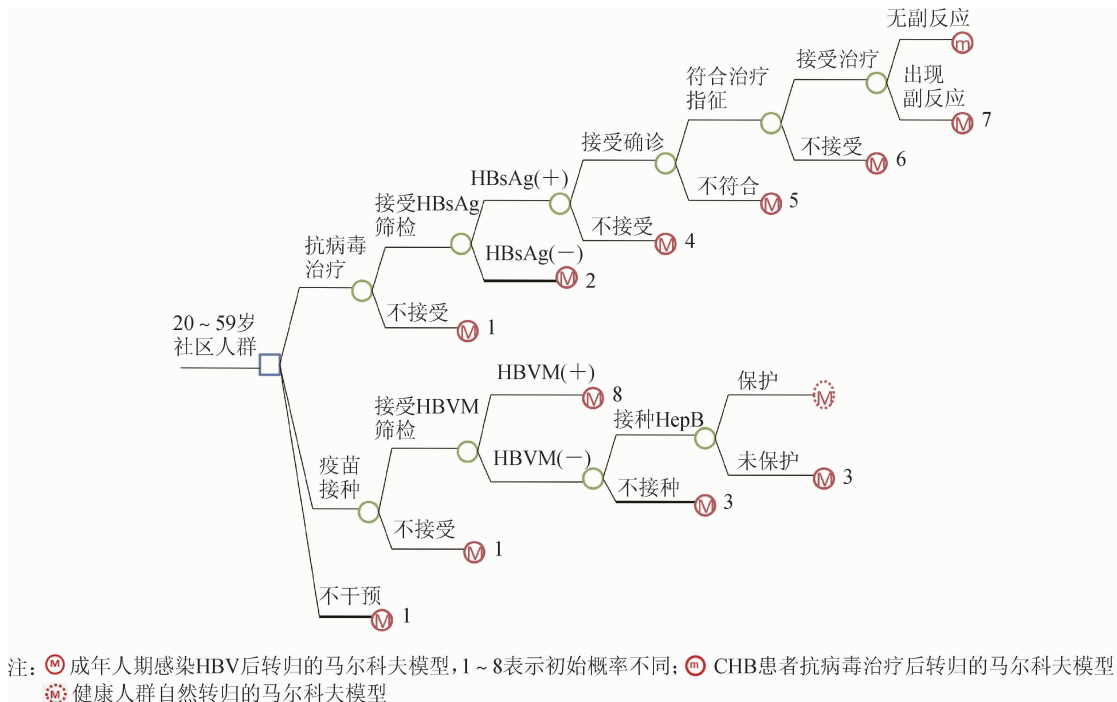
无副反应
m
接受治疗
出现副反应
m 7
符合治疗指征
接受确诊
不接受
M 6
HBsAg(+)
不符合
M 5
接受HBsAg筛检
不接受
M 4
抗病毒治疗
HBsAg(−)
M 2
20 ~ 59岁社区人群
不接受
M 1
HBVM(+)
M 8
接受HBVM筛检
保护
M
接种HepB
HBVM(−)
未保护
M 3
疫苗接种
不接种
M 3
不接受
M 1
不干预
M 1

注：M 成年人期感染HBV后转归的马尔科夫模型，1 ~ 8表示初始概率不同；m CHB患者抗病毒治疗后转归的马尔科夫模型
M 健康人群自然转归的马尔科夫模型